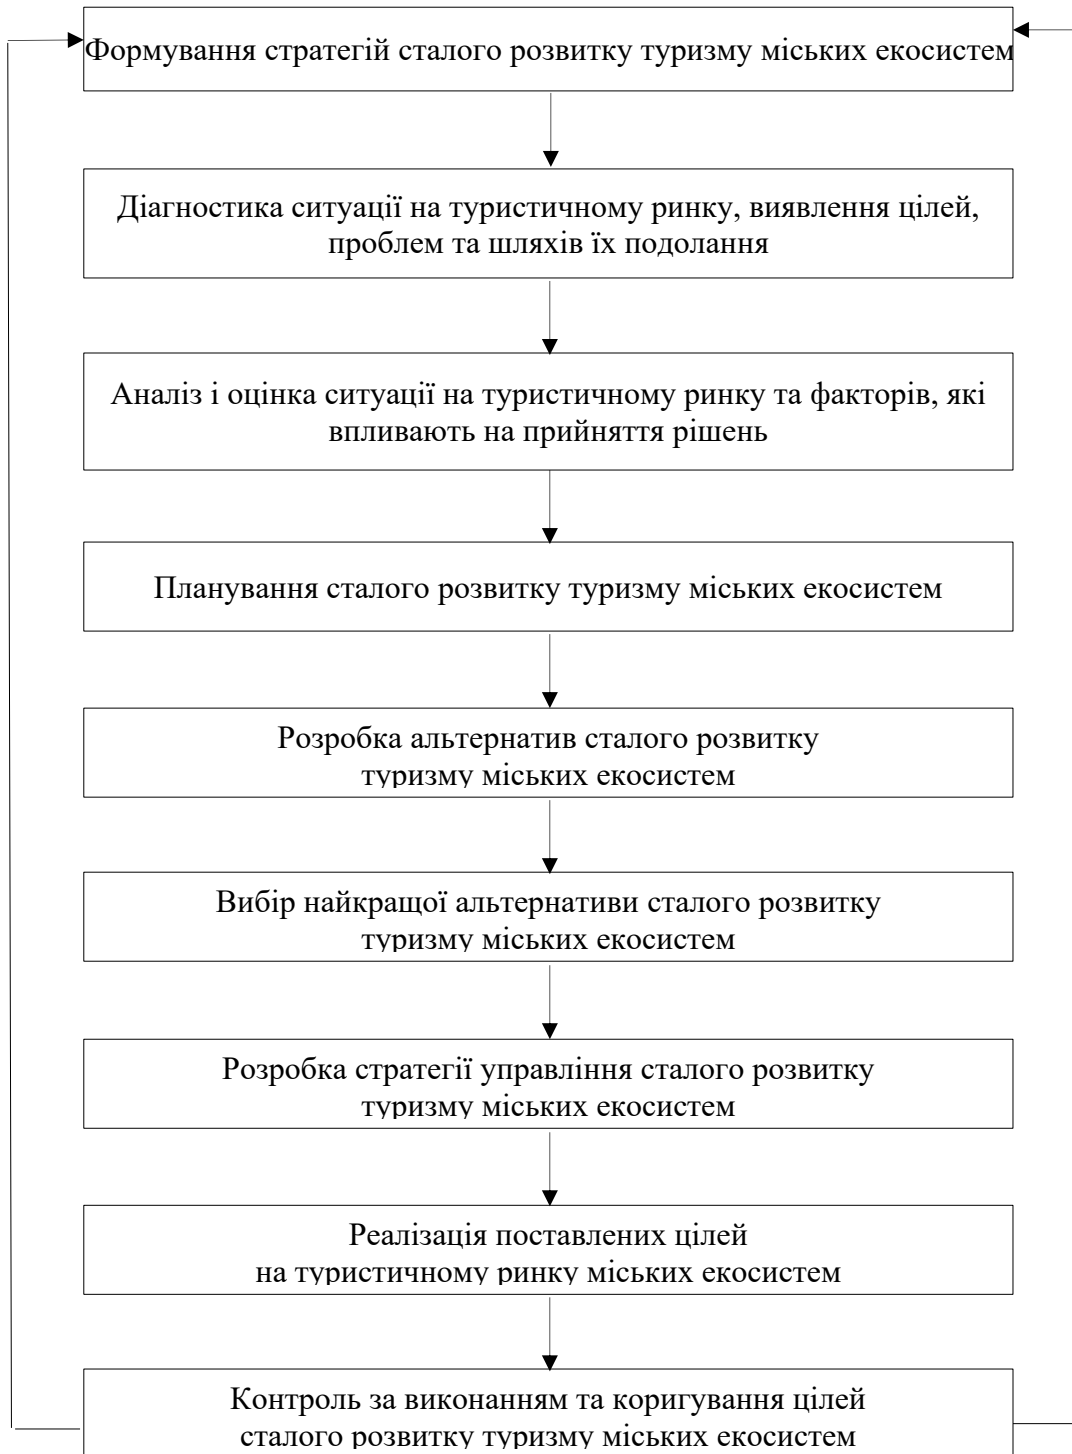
Формування стратегій сталого розвитку туризму міських екосистем

Діагностика ситуації на туристичному ринку, виявлення цілей, проблем та шляхів їх подолання

Аналіз і оцінка ситуації на туристичному ринку та факторів, які впливають на прийняття рішень

Планування сталого розвитку туризму міських екосистем

Розробка альтернатив сталого розвитку туризму міських екосистем

Вибір найкращої альтернативи сталого розвитку туризму міських екосистем

Розробка стратегії управління сталого розвитку туризму міських екосистем

Реалізація поставлених цілей на туристичному ринку міських екосистем

Контроль за виконанням та коригування цілей сталого розвитку туризму міських екосистем